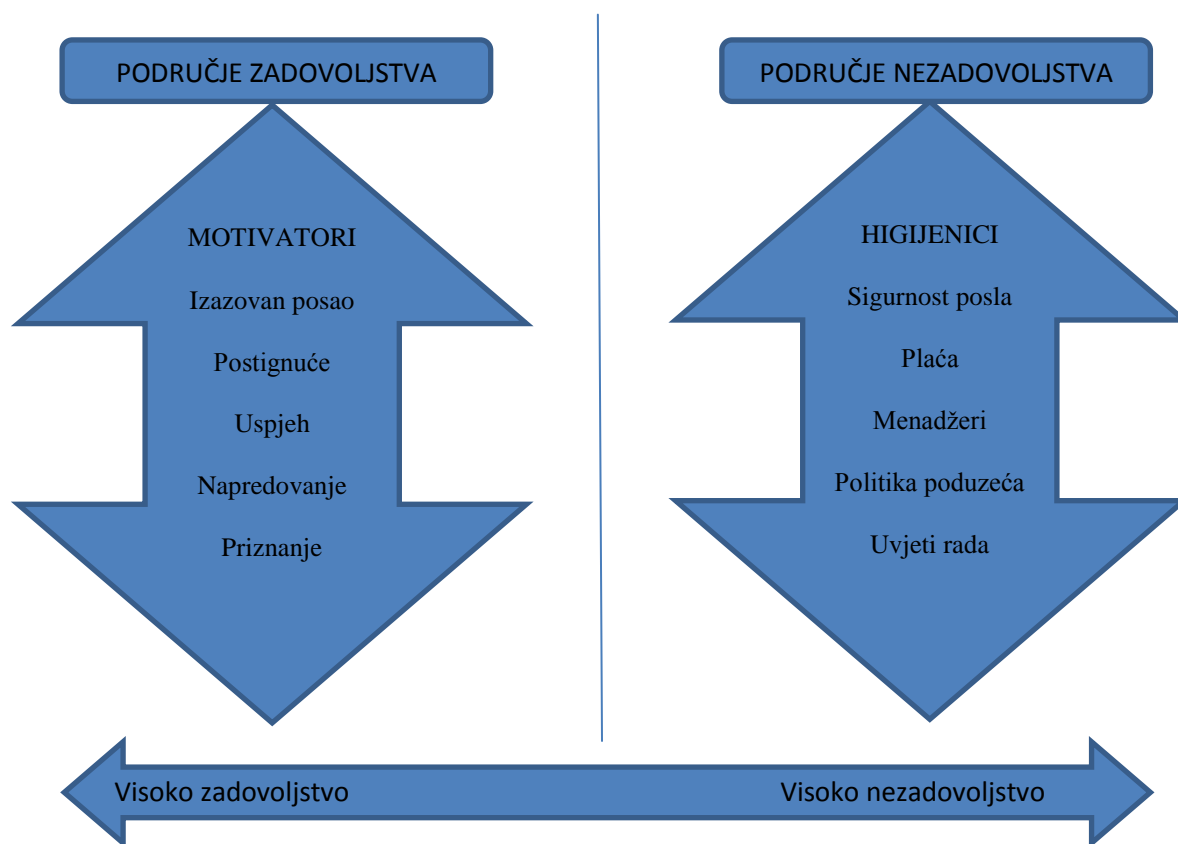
PODRUČJE ZADOVOLJSTVA

MOTIVATORI

Izazovan posao

Postignuće

Uspjeh

Napredovanje

Priznanje

PODRUČJE NEZADOVOLJSTVA

HIGIJENICI

Sigurnost posla

Plaća

Menadžeri

Politika poduzeća

Uvjeti rada

Visoko zadovoljstvo

Visoko nezadovoljstvo